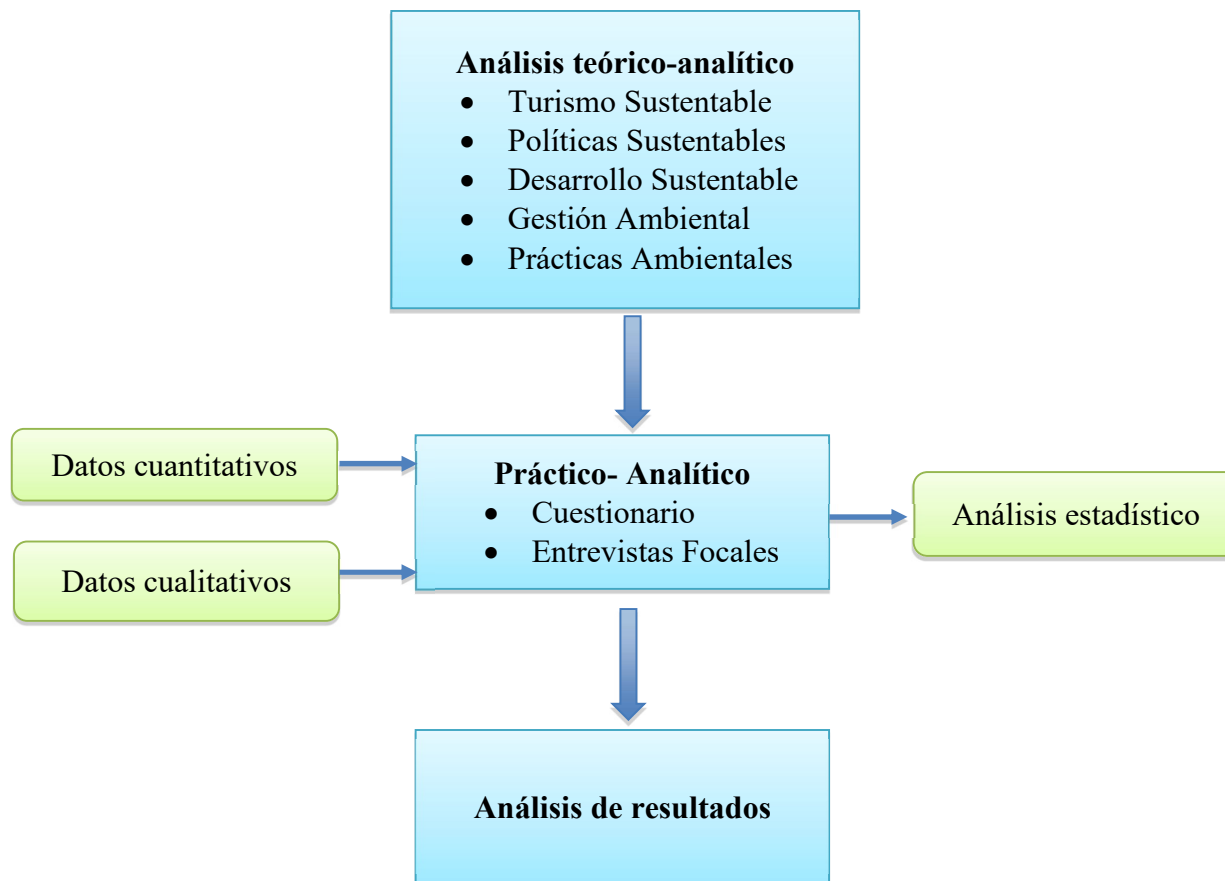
**Análisis teórico-analítico**
- Turismo Sustentable
- Políticas Sustentables
- Desarrollo Sustentable
- Gestión Ambiental
- Prácticas Ambientales

Datos cuantitativos

Datos cualitativos

**Práctico- Analítico**
- Cuestionario
- Entrevistas Focales

Análisis estadístico

**Análisis de resultados**